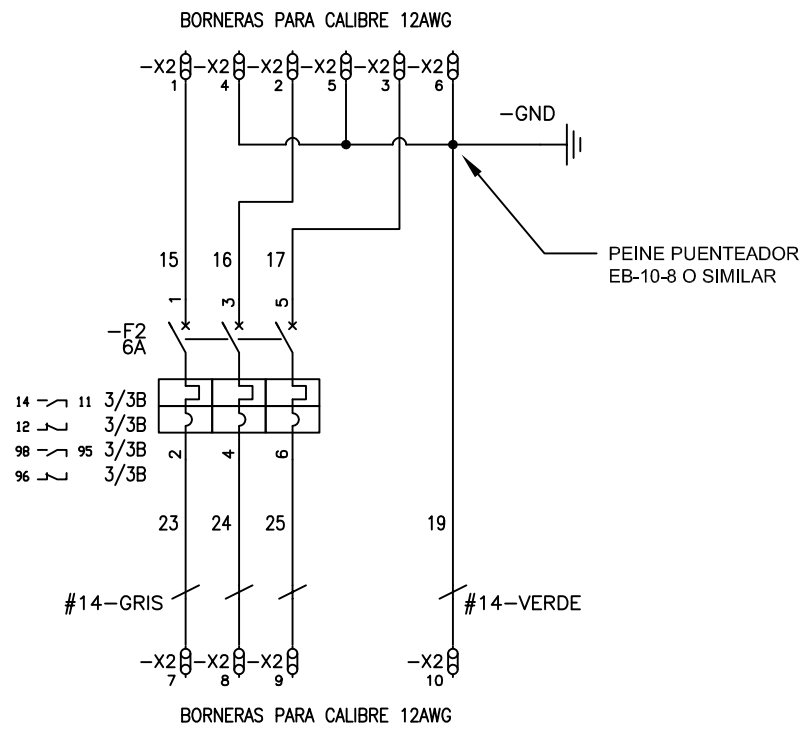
BORNERAS PARA CALIBRE 12AWG

-X2 1 -X2 4 -X2 2 -X2 5 -X2 3 -X2 6

-GND

PEINE PUENTEADOR EB-10-8 O SIMILAR

15 16 17

1 3 5

-F2 6A

14 11 3/3B
12 3/3B
98 95 3/3B
96 3/3B

2 4 6

23 24 25 19

#14-GRIS

#14-VERDE

-X2 7 -X2 8 -X2 9 -X2 10

BORNERAS PARA CALIBRE 12AWG